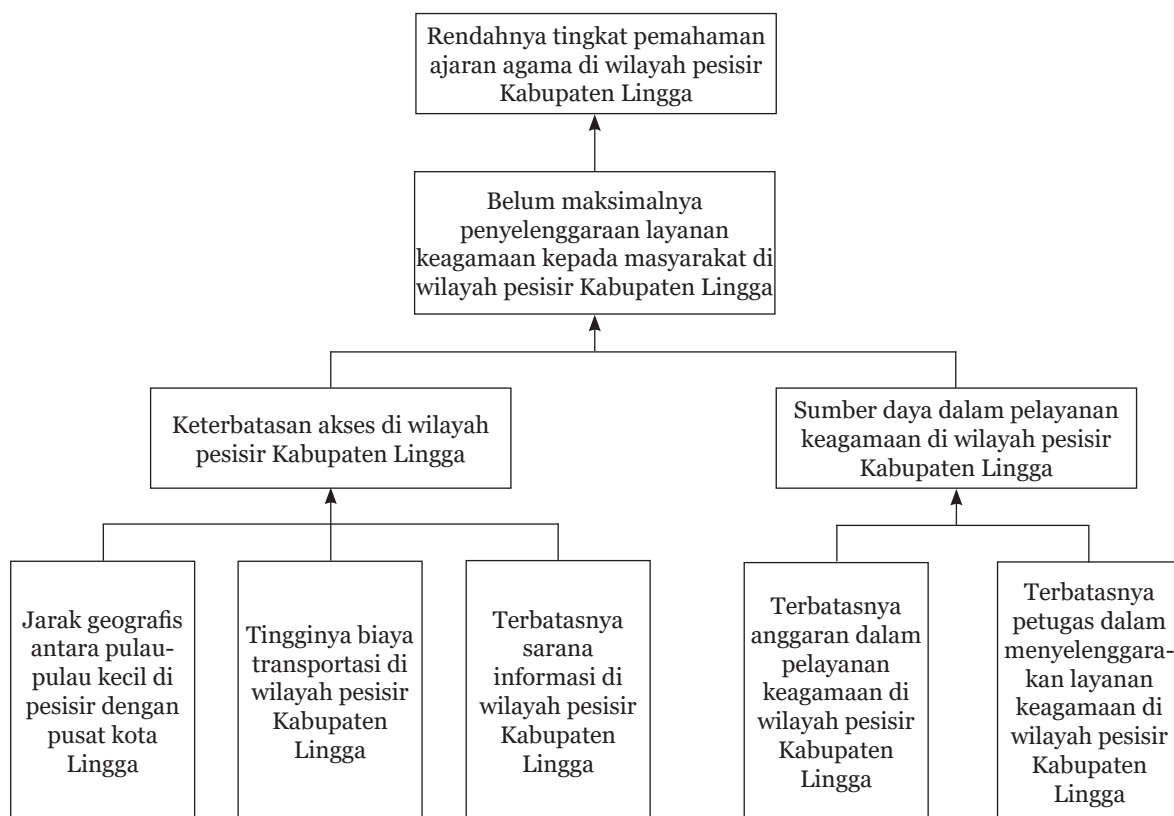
Rendahnya tingkat pemahaman ajaran agama di wilayah pesisir Kabupaten Lingga

Belum maksimalnya penyelenggaraan layanan keagamaan kepada masyarakat di wilayah pesisir Kabupaten Lingga

Keterbatasan akses di wilayah pesisir Kabupaten Lingga

Sumber daya dalam pelayanan keagamaan di wilayah pesisir Kabupaten Lingga

Jarak geografis antara pulau-pulau kecil di pesisir dengan pusat kota Lingga

Tingginya biaya transportasi di wilayah pesisir Kabupaten Lingga

Terbatasnya sarana informasi di wilayah pesisir Kabupaten Lingga

Terbatasnya anggaran dalam pelayanan keagamaan di wilayah pesisir Kabupaten Lingga

Terbatasnya petugas dalam menyelenggarakan layanan keagamaan di wilayah pesisir Kabupaten Lingga